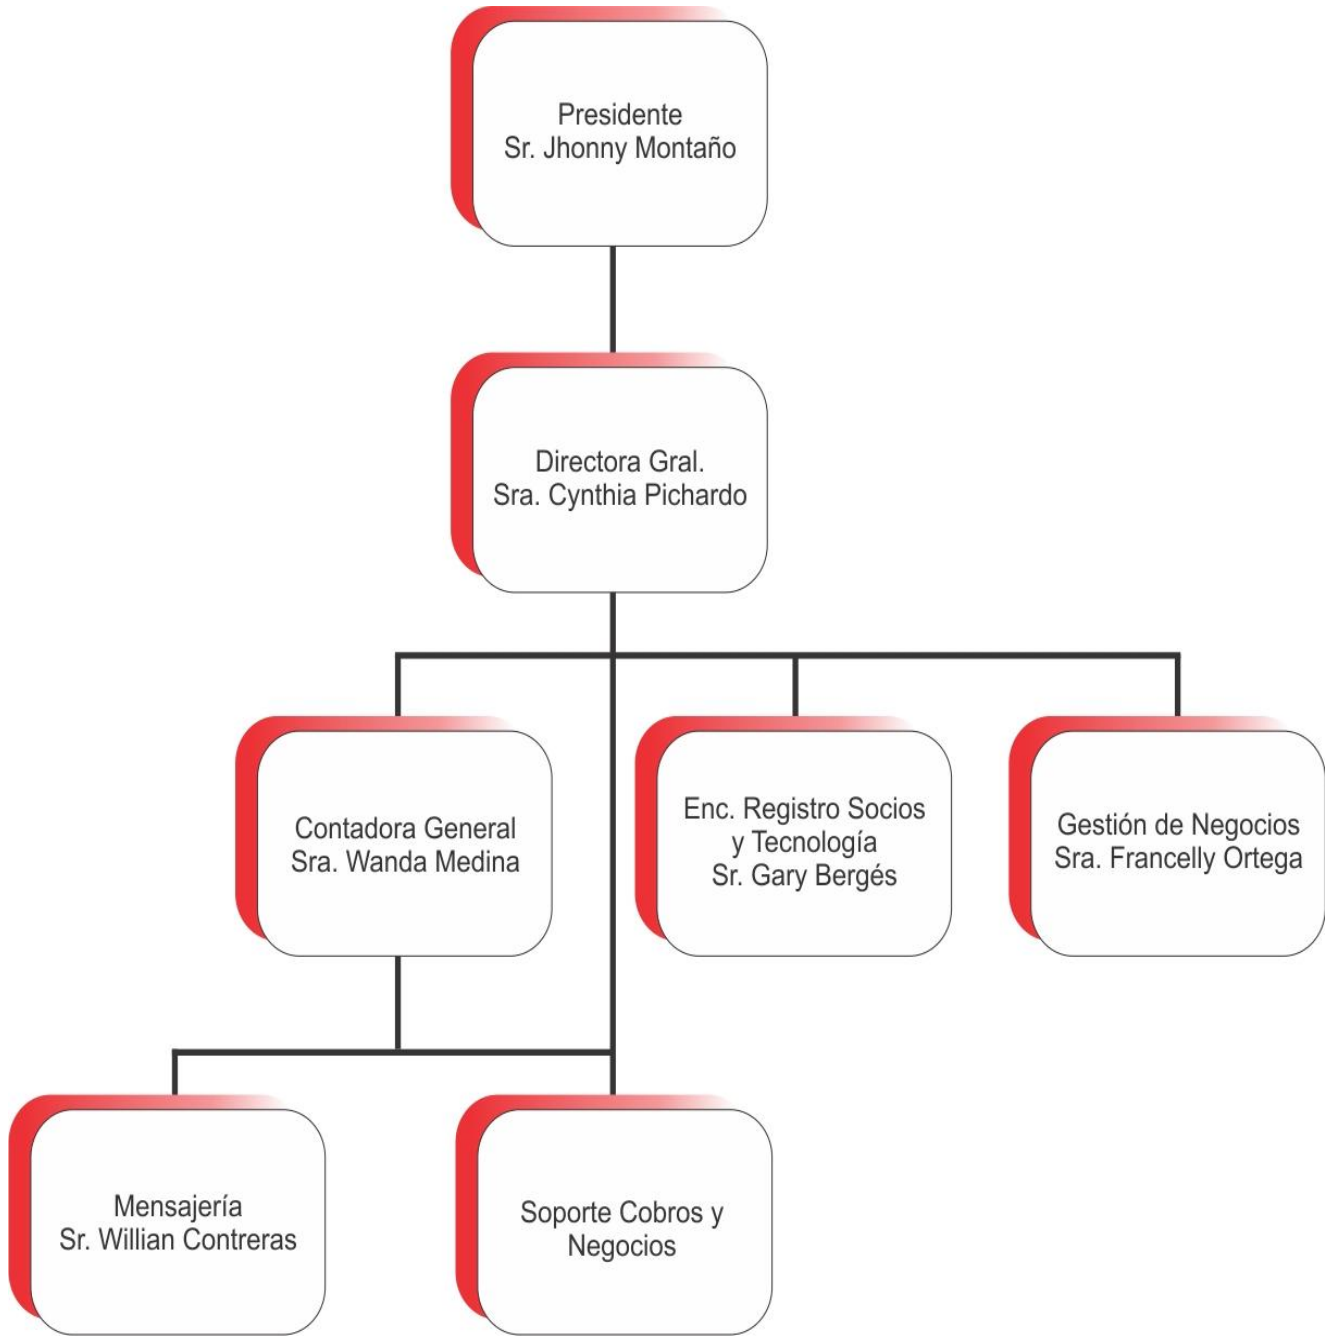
Presidente
Sr. Jhonny Montaño

Directora Gral.
Sra. Cynthia Pichardo

Contadora General
Sra. Wanda Medina

Enc. Registro Socios y Tecnología
Sr. Gary Bergés

Gestión de Negocios
Sra. Francelly Ortega

Mensajería
Sr. Willian Contreras

Soporte Cobros y Negocios